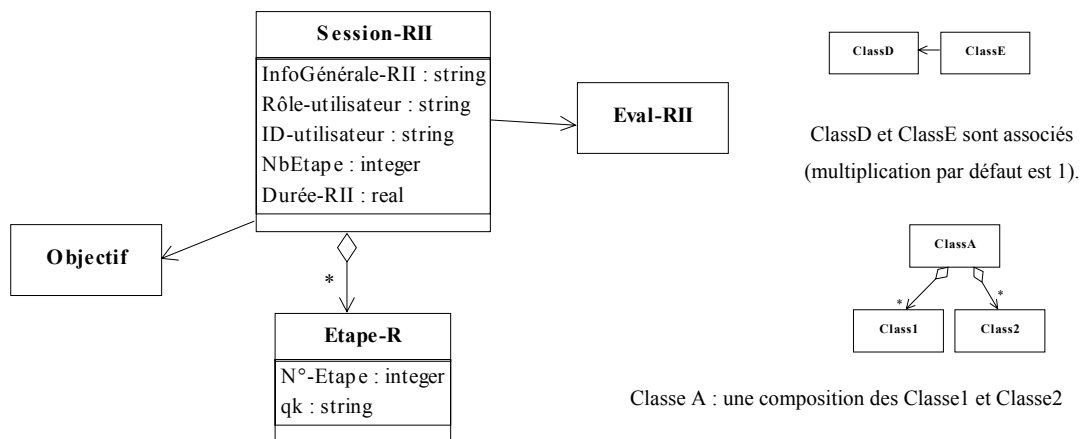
Session-RII
InfoGénérale-RII : string
Rôle-utilisateur : string
ID-utilisateur : string
NbEtape : integer
Durée-RII : real

Eval-RII

Objectif

*

Etape-R
N°-Etape : integer
qk : string

ClassD
ClassE

ClassD et ClassE sont associés (multiplication par défaut est 1).

ClassA
*
*
Class1
Class2

Classe A : une composition des Classe1 et Classe2